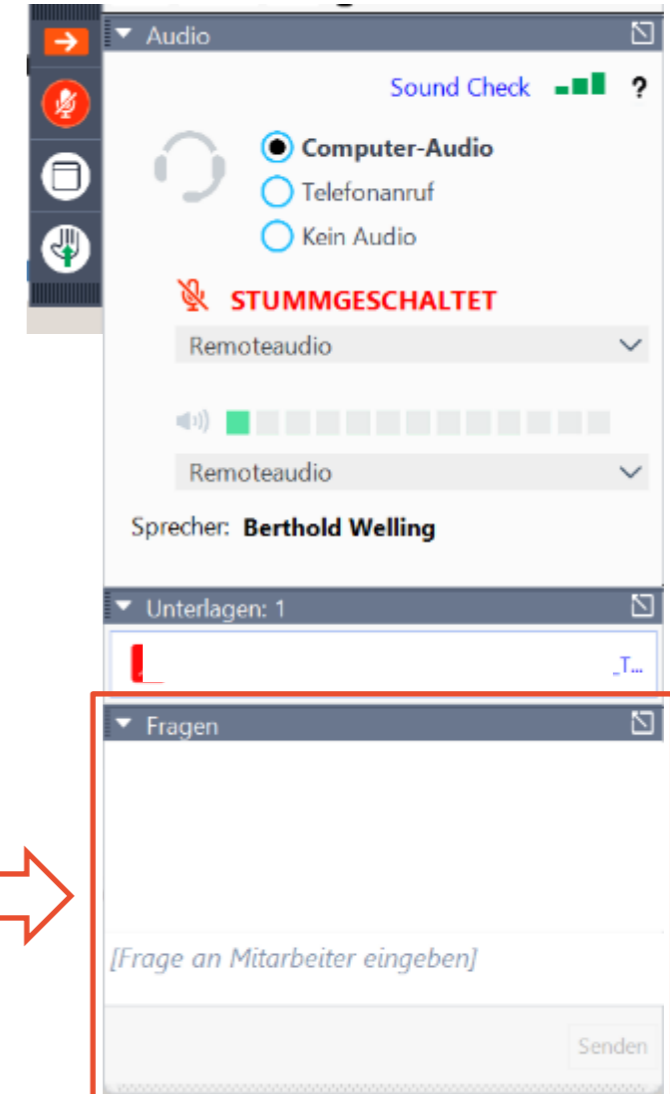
Audio

Sound Check ?

Computer-Audio
Telefonanruf
Kein Audio

STUMMGESCHALTET

Remoteaudio

Remoteaudio

Sprecher: Berthold Welling

Unterlagen: 1

_T...

Fragen

[Frage an Mitarbeiter eingeben]

Senden